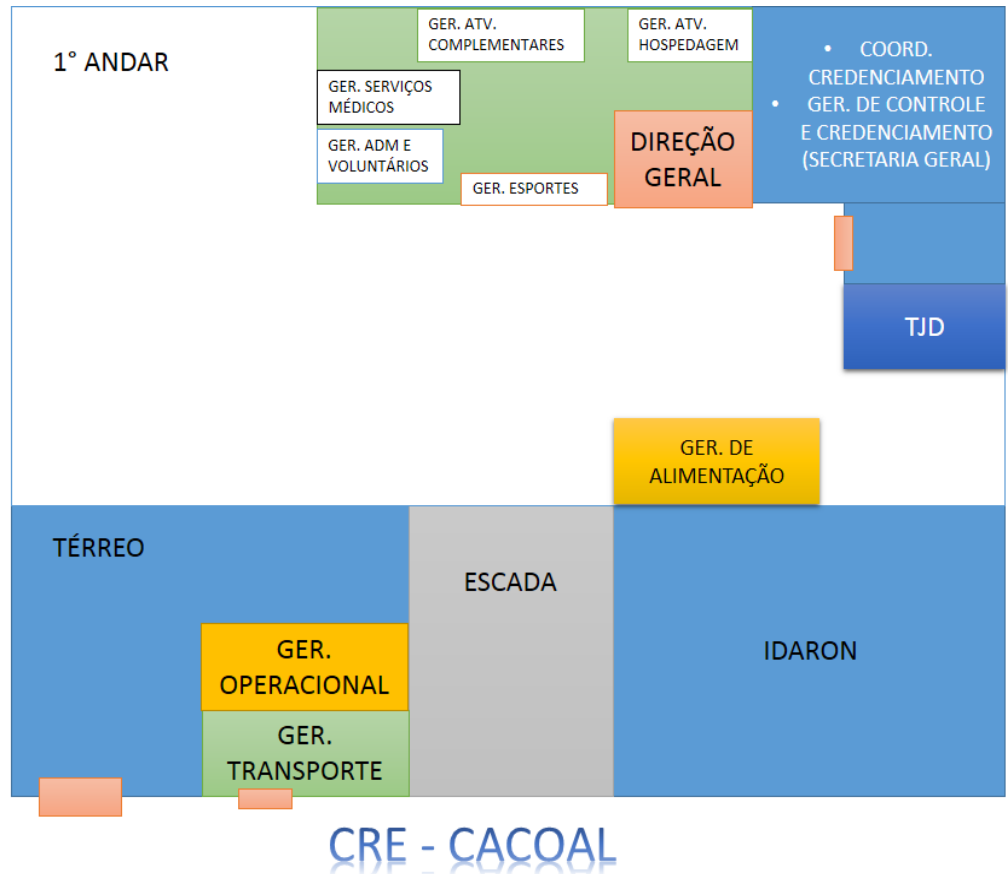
1° ANDAR

GER. ATV. COMPLEMENTARES

GER. ATV. HOSPEDAGEM

GER. SERVIÇOS MÉDICOS

GER. ADM E VOLUNTÁRIOS

GER. ESPORTES

DIREÇÃO GERAL

• COORD. CREDENCIAMENTO
• GER. DE CONTROLE E CREDENCIAMENTO (SECRETARIA GERAL)

TJD

GER. DE ALIMENTAÇÃO

TÉRREO

ESCADA

IDARON

GER. OPERACIONAL

GER. TRANSPORTE

CRE - CACOAL